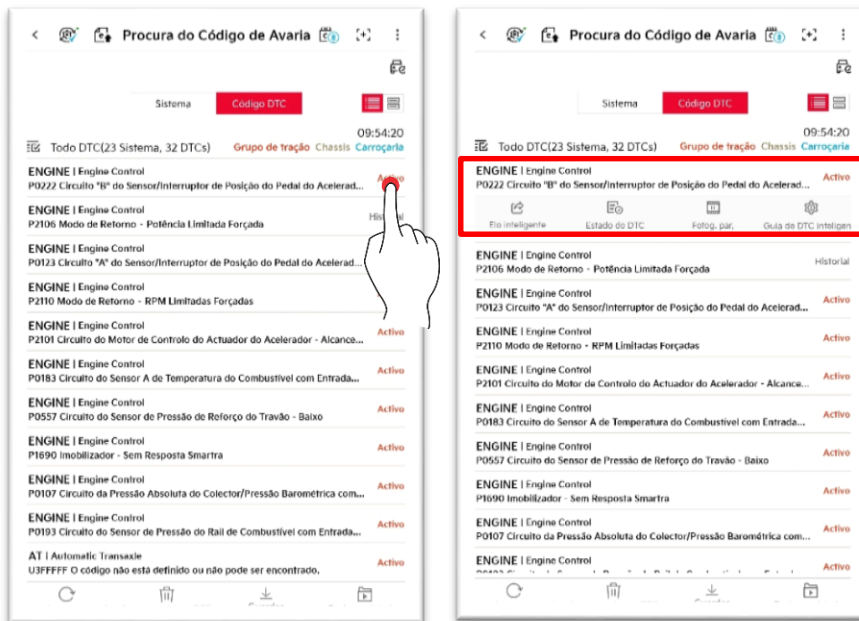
Procura do Código de Avaria

Sistema
Código DTC

09:54:20
Todo DTC(23 Sistema, 32 DTCs)
Grupo de tração
Chassis
Carroçaria

ENGINE | Engine Control
P0222 Circuito "B" do Sensor/Interruptor de Posição do Pedal do Acelerad...
Activo

ENGINE | Engine Control
P2106 Modo de Retorno - Potência Limitada Forçada
Historial

ENGINE | Engine Control
P0123 Circuito "A" do Sensor/Interruptor de Posição do Pedal do Acelerad...

ENGINE | Engine Control
P2110 Modo de Retorno - RPM Limitadas Forçadas

ENGINE | Engine Control
P2101 Circuito do Motor de Controlo do Actuador do Acelerador - Alcance...
Activo

ENGINE | Engine Control
P0183 Circuito do Sensor A de Temperatura do Combustível com Entrada...
Activo

ENGINE | Engine Control
P0557 Circuito do Sensor de Pressão de Reforço do Travão - Baixo
Activo

ENGINE | Engine Control
P1690 Imobilizador - Sem Resposta Smartra
Activo

ENGINE | Engine Control
P0107 Circuito da Pressão Absoluta do Colector/Pressão Barométrica com...
Activo

ENGINE | Engine Control
P0193 Circuito do Sensor de Pressão do Rail de Combustível com Entrada...
Activo

AT | Automatic Transaxle
U3FFFFF O código não está definido ou não pode ser encontrado.
Activo

Procura do Código de Avaria

Sistema
Código DTC

09:54:20
Todo DTC(23 Sistema, 32 DTCs)
Grupo de tração
Chassis
Carroçaria

ENGINE | Engine Control
P0222 Circuito "B" do Sensor/Interruptor de Posição do Pedal do Acelerad...
Activo
Fio inteligente
Estado do DTC
Fotog. par.
Guia de DTC inteligen

ENGINE | Engine Control
P2106 Modo de Retorno - Potência Limitada Forçada
Historial

ENGINE | Engine Control
P0123 Circuito "A" do Sensor/Interruptor de Posição do Pedal do Acelerad...
Activo

ENGINE | Engine Control
P2110 Modo de Retorno - RPM Limitadas Forçadas
Activo

ENGINE | Engine Control
P2101 Circuito do Motor de Controlo do Actuador do Acelerador - Alcance...
Activo

ENGINE | Engine Control
P0183 Circuito do Sensor A de Temperatura do Combustível com Entrada...
Activo

ENGINE | Engine Control
P0557 Circuito do Sensor de Pressão de Reforço do Travão - Baixo
Activo

ENGINE | Engine Control
P1690 Imobilizador - Sem Resposta Smartra
Activo

ENGINE | Engine Control
P0107 Circuito da Pressão Absoluta do Colector/Pressão Barométrica com...
Activo

ENGINE | Engine Control
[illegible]
Activo